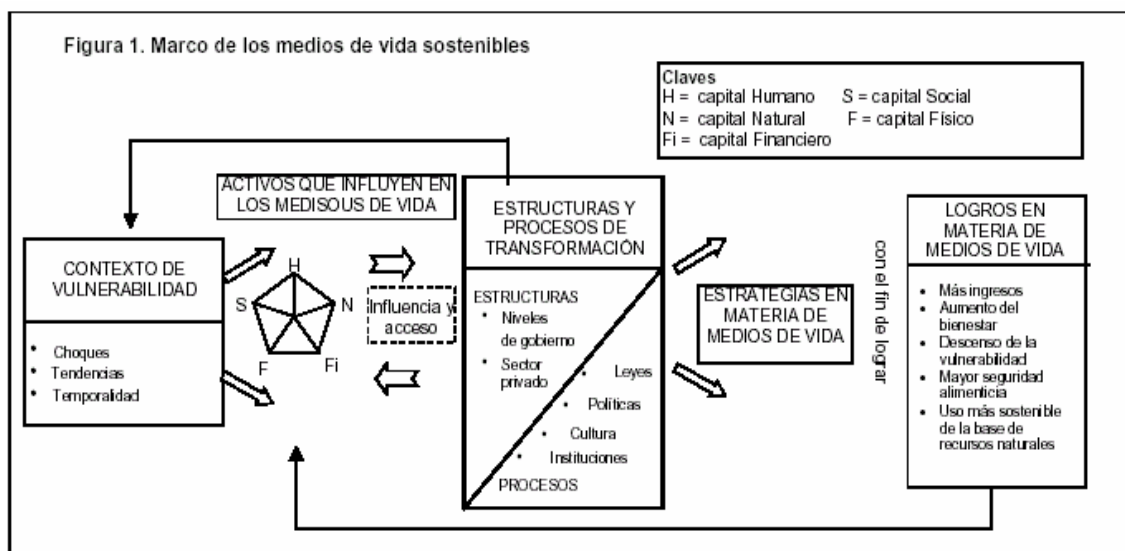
Figura 1. Marco de los medios de vida sostenibles

Claves
H = capital Humano S = capital Social
N = capital Natural F = capital Físico
Fi = capital Financiero

ACTIVOS QUE INFLUYEN EN LOS MEDISOUS DE VIDA

CONTEXTO DE VULNERABILIDAD

- Choques
- Tendencias
- Temporalidad

H
S
N
F
Fi

Influencia y acceso

ESTRUCTURAS Y PROCESOS DE TRANSFORMACIÓN

ESTRUCTURAS
- Niveles de gobierno
- Sector privado

- Leyes
- Políticas
- Cultura
- Instituciones

PROCESOS

ESTRATEGIAS EN MATERIA DE MEDIOS DE VIDA

con el fin de lograr

LOGROS EN MATERIA DE MEDIOS DE VIDA

- Más ingresos
- Aumento del bienestar
- Descenso de la vulnerabilidad
- Mayor seguridad alimenticia
- Uso más sostenible de la base de recursos naturales